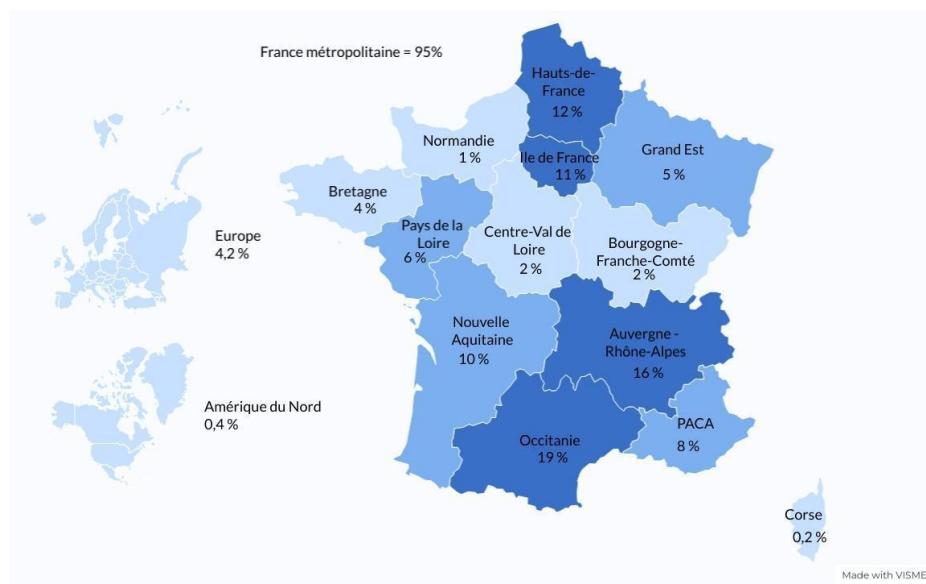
France métropolitaine = 95%

Hauts-de-France
12 %

Normandie
1 %

Ile de France
11 %

Grand Est
5 %

Bretagne
4 %

Pays de la Loire
6 %

Centre-Val de Loire
2 %

Bourgogne-Franche-Comté
2 %

Europe
4,2 %

Nouvelle Aquitaine
10 %

Auvergne - Rhône-Alpes
16 %

Amérique du Nord
0,4 %

Occitanie
19 %

PACA
8 %

Corse
0,2 %

Made with VISME